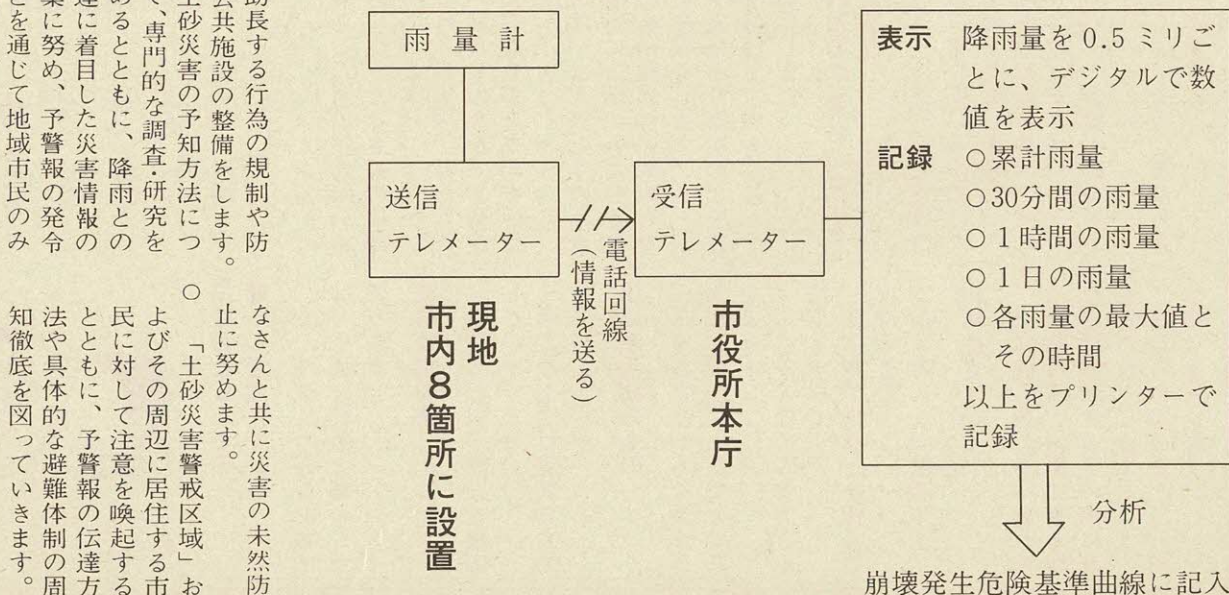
助長する行為の規制や防
公共施設の整備をします。
土砂災害の予知方法につ
、専門的な調査・研究を
あるとともに、降雨との
連に着目した災害情報の
集に努め、予警報の発令
どを通じて地域市民のみ

なさんと共に災害の未然防止に努めます。

○「土砂災害警戒区域」およびその周辺に居住する市民に対して注意を喚起するとともに、予警報の伝達方法や具体的な避難体制の周知徹底を図っていきます。

雨量計

送信
テレメーター

現地
市内8箇所に設置

電話回線
(情報を送る)

受信
テレメーター

市役所本庁

表示　降雨量を0.5ミリごとに、デジタルで数値を表示
記録　○累計雨量
○30分間の雨量
○1時間の雨量
○1日の雨量
○各雨量の最大値とその時間
以上をプリンターで記録

分析

崩壊発生危険基準曲線に記入